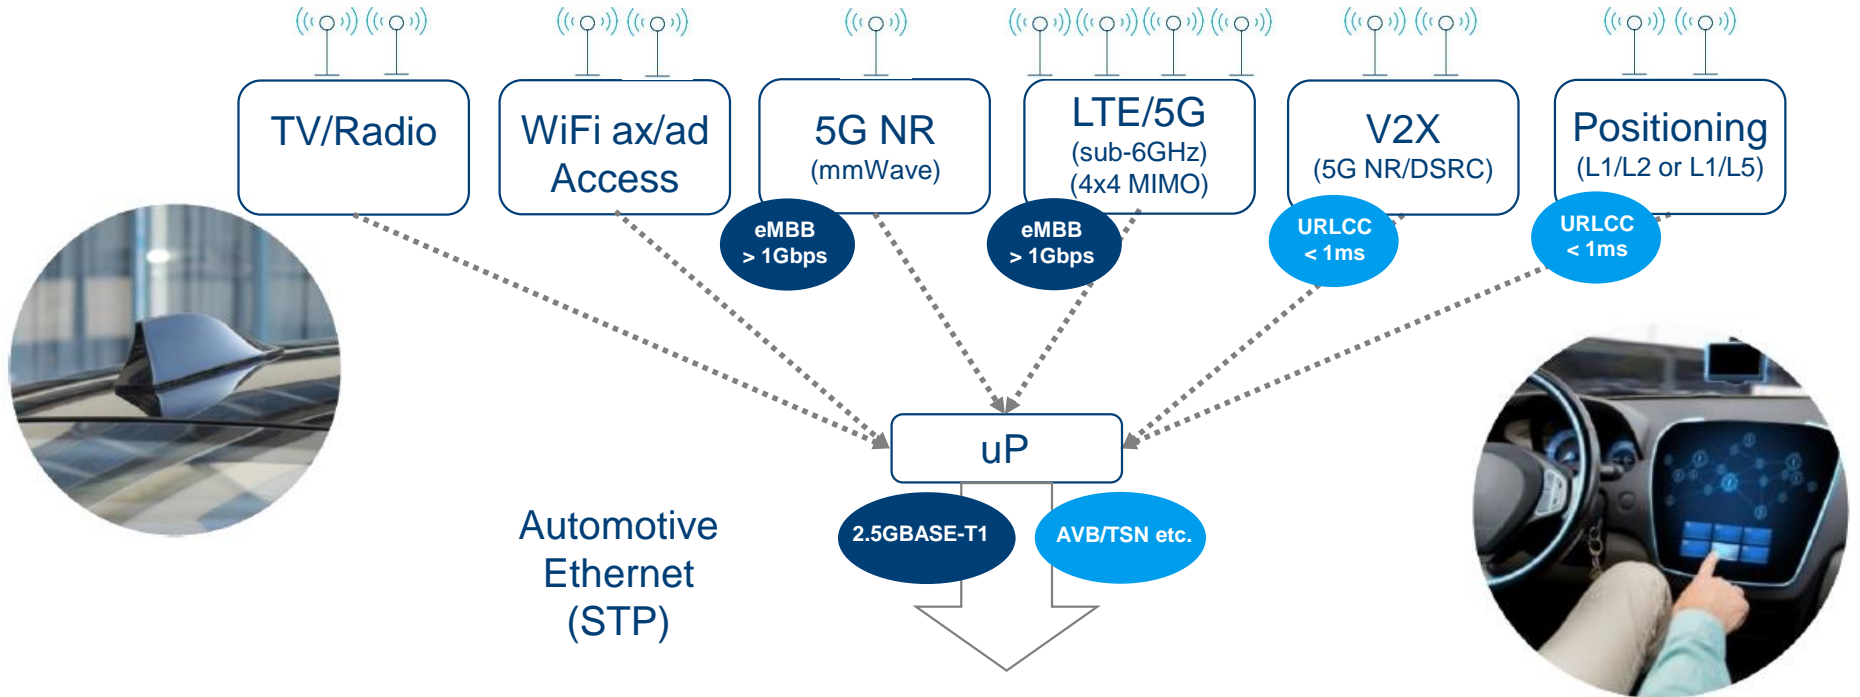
TV/Radio

WiFi ax/ad Access

5G NR
(mmWave)

LTE/5G
(sub-6GHz)
(4x4 MIMO)

V2X
(5G NR/DSRC)

Positioning
(L1/L2 or L1/L5)

eMBB
> 1Gbps

eMBB
> 1Gbps

URLLC
< 1ms

URLCC
< 1ms

uP

Automotive Ethernet (STP)

2.5GBASE-T1

AVB/TSN etc.